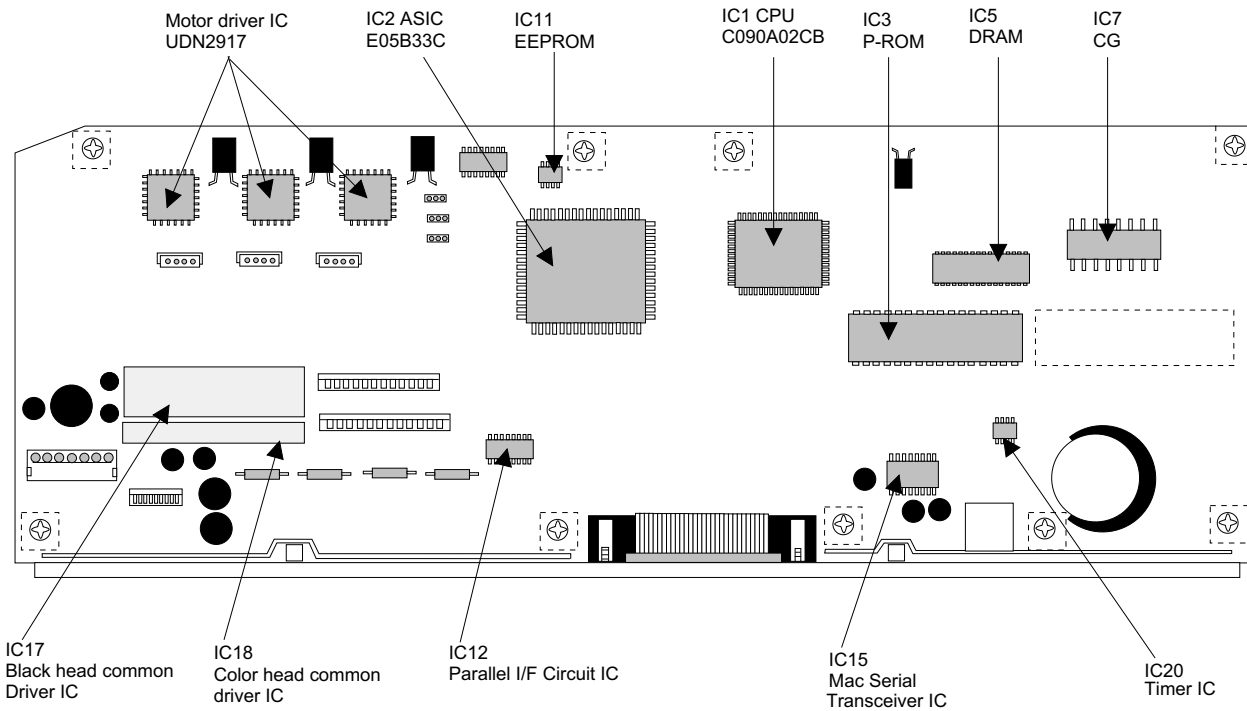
Motor driver IC
UDN2917

IC2 ASIC
E05B33C

IC11
EEPROM

IC1 CPU
C090A02CB

IC3
P-ROM

IC5
DRAM

IC7
CG

IC17
Black head common
Driver IC

IC18
Color head common
driver IC

IC12
Parallel I/F Circuit IC

IC15
Mac Serial
Transceiver IC

IC20
Timer IC